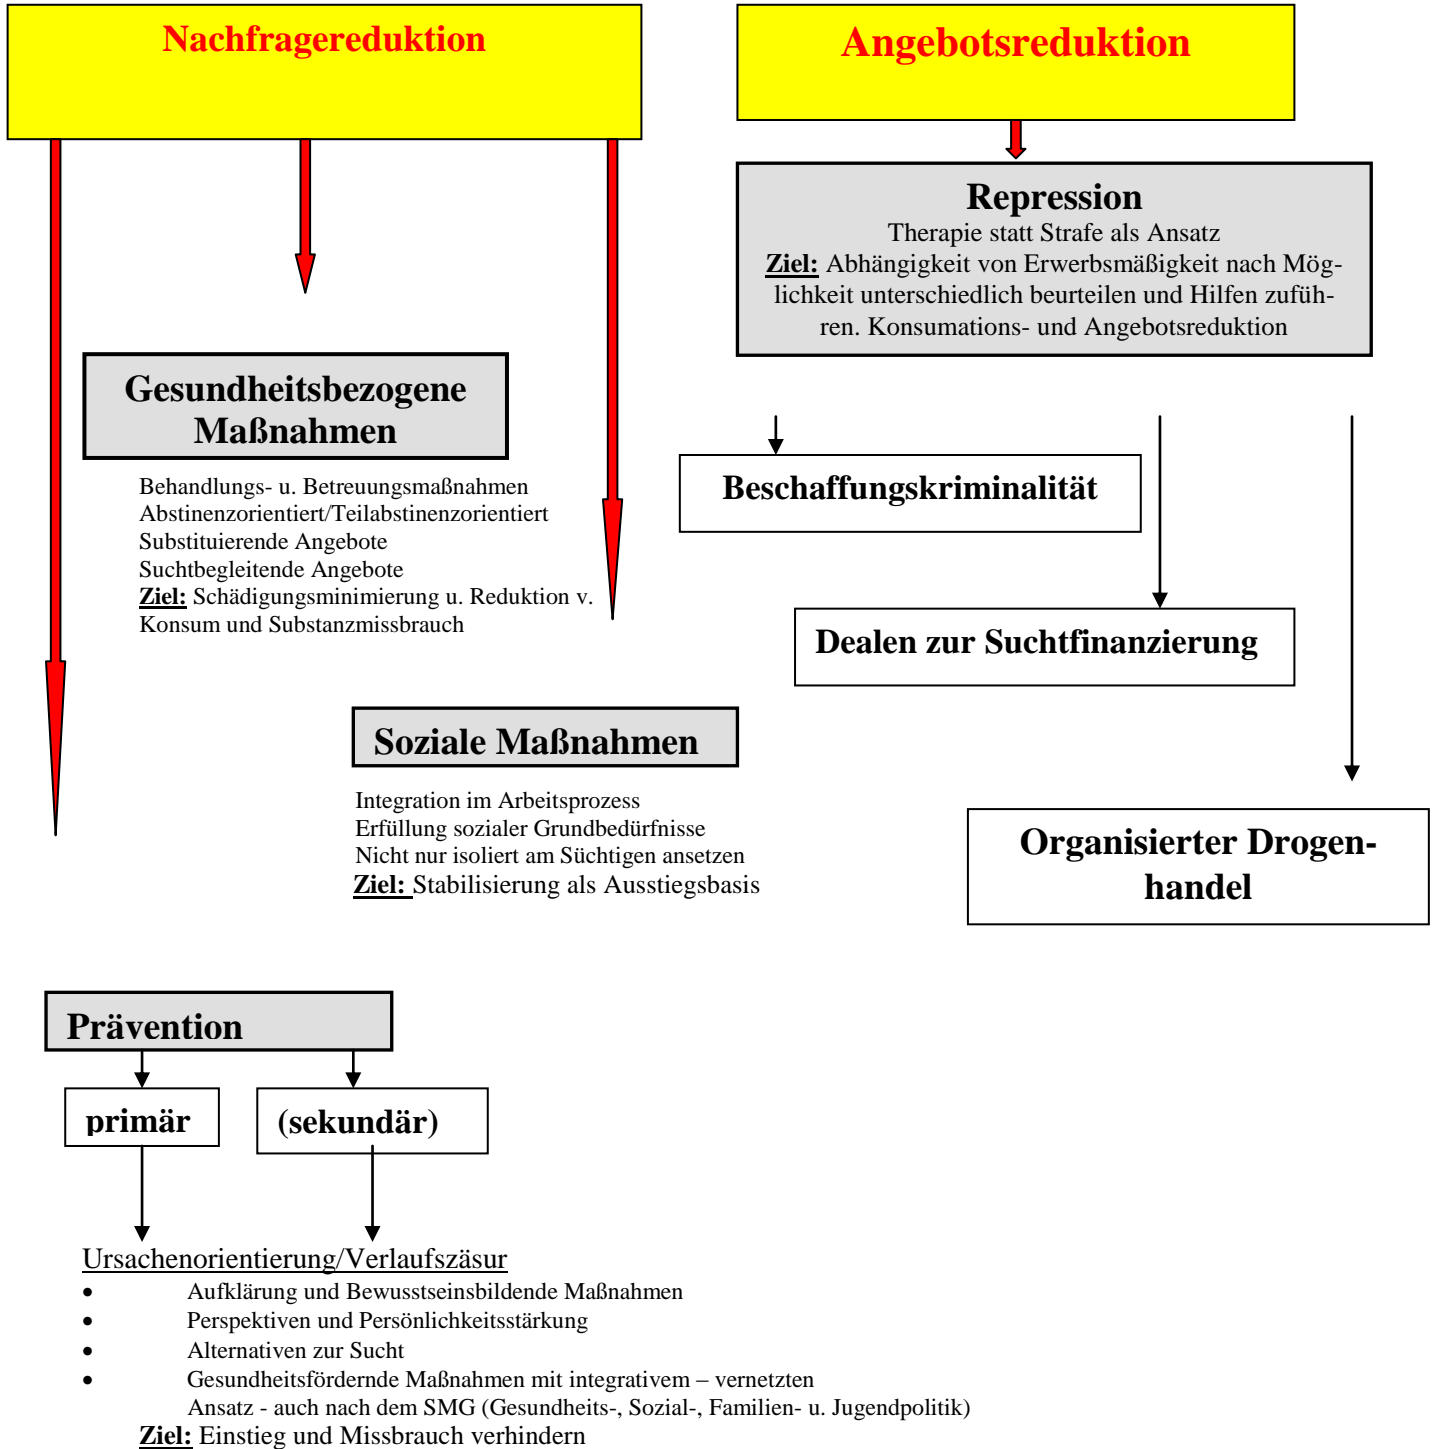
Nachfragereduktion

Angebotsreduktion

Repression
Therapie statt Strafe als Ansatz
Ziel: Abhängigkeit von Erwerbsmäßigkeit nach Möglichkeit unterschiedlich beurteilen und Hilfen zuführen. Konsumations- und Angebotsreduktion

Gesundheitsbezogene Maßnahmen

Behandlungs- u. Betreuungsmaßnahmen
Abstinenzorientiert/Teilabstinenzorientiert
Substituierende Angebote
Suchtbegleitende Angebote
Ziel: Schädigungsminimierung u. Reduktion v. Konsum und Substanzmissbrauch

Beschaffungskriminalität

Dealen zur Suchtfinanzierung

Soziale Maßnahmen

Integration im Arbeitsprozess
Erfüllung sozialer Grundbedürfnisse
Nicht nur isoliert am Süchtigen ansetzen
Ziel: Stabilisierung als Ausstiegsbasis

Organisierter Drogenhandel

Prävention

primär

(sekundär)

Ursachenorientierung/Verlaufszäsur
• Aufklärung und Bewusstseinsbildende Maßnahmen
• Perspektiven und Persönlichkeitsstärkung
• Alternativen zur Sucht
• Gesundheitsfördernde Maßnahmen mit integrativem – vernetzten Ansatz - auch nach dem SMG (Gesundheits-, Sozial-, Familien- u. Jugendpolitik)
Ziel: Einstieg und Missbrauch verhindern